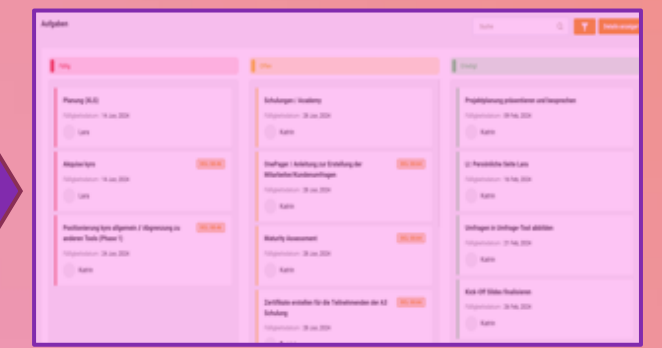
Aufgaben

Suche

Details anzeigen

Offen

Planung (KJ3)

Fälligkeitsdatum: 14 Jun, 2024

Lara

Akquise kyro

Fälligkeitsdatum: 14 Jun, 2024

Lara

Positionierung kyro allgemein // Abgrenzung zu anderen Tools (Phase 1)

Fälligkeitsdatum: 26 Jun, 2024

Karin

In Arbeit

Schulungen / Academy

Fälligkeitsdatum: 28 Jun, 2024

Karin

OnePager / Anleitung zur Erstellung der Mitarbeiter/Kundenanfragen

Fälligkeitsdatum: 28 Jun, 2024

Karin

Maturity Assessment

Fälligkeitsdatum: 28 Jun, 2024

Karin

Zertifikate erstellen für die Teilnehmenden der A3 Schulung

Fälligkeitsdatum: 28 Jun, 2024

Erledigt

Projektplanung präsentieren und besprechen

Fälligkeitsdatum: 08 Feb, 2024

Karin

LI: Persönliche Seite Lara

Fälligkeitsdatum: 16 Feb, 2024

Karin

Umfragen in Umfrage-Tool abbilden

Fälligkeitsdatum: 21 Feb, 2024

Karin

Kick-Off Slides finalisieren

Fälligkeitsdatum: 28 Feb, 2024

Karin